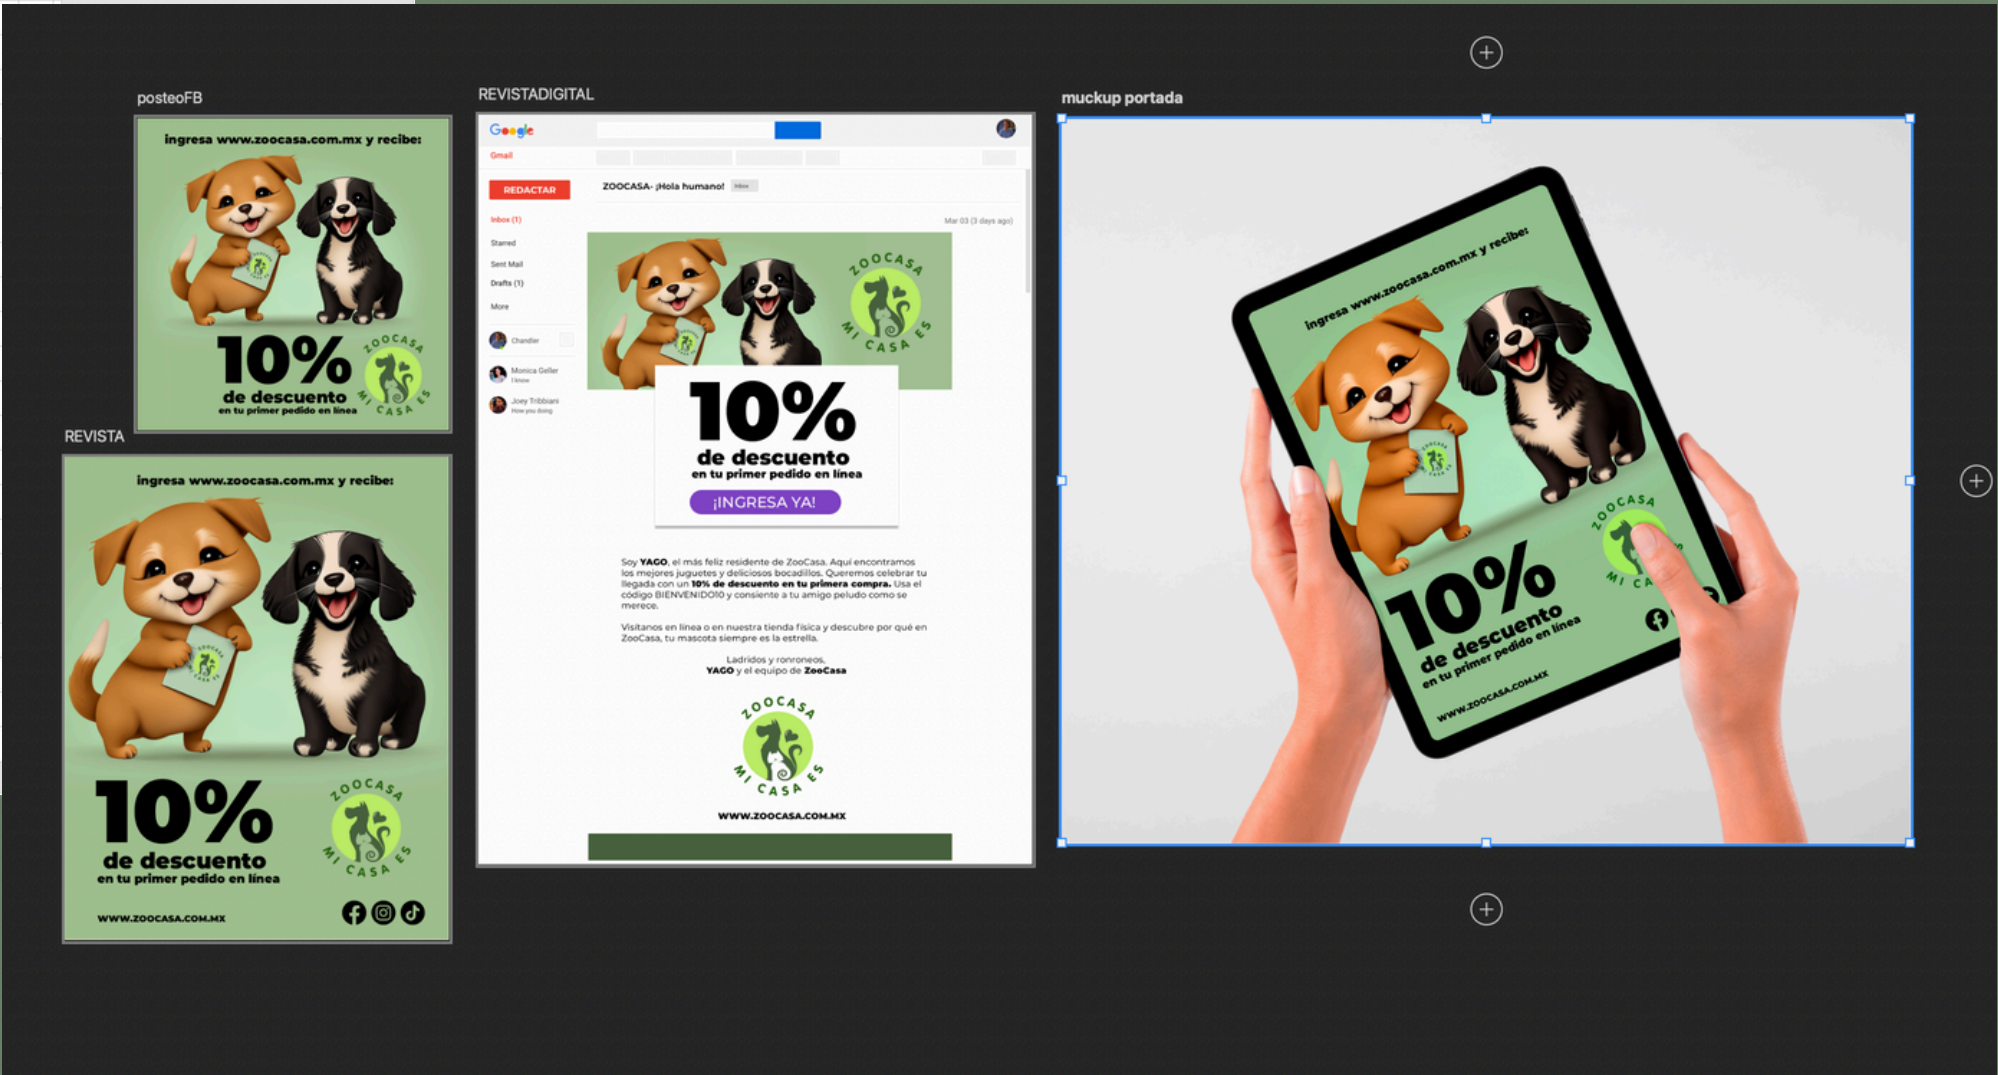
posteoFB

ingresa www.zoocasa.com.mx y recibe:

10%

de descuento

en tu primer pedido en línea

ZOOCASA MI CASA ES

REVISTA

ingresa www.zoocasa.com.mx y recibe:

10%

de descuento

en tu primer pedido en línea

ZOOCASA MI CASA ES

WWW.ZOOCASA.COM.MX

REVISTADIGITAL

Google

Gmail

REDACTAR

Inbox (1)

Starred

Sent Mail

Drafts (1)

More

Chandler

Monica Geller

I know

Joey Tribbiani

How you doing

ZOOCASA- ¡Hola humano! Inbox

Mar 03 (3 days ago)

ZOOCASA MI CASA ES

10%

de descuento

en tu primer pedido en línea

¡INGRESA YA!

Soy YAGO, el más feliz residente de ZooCasa. Aquí encontramos los mejores juguetes y deliciosos bocadillos. Queremos celebrar tu llegada con un 10% de descuento en tu primera compra. Usa el código BIENVENIDO10 y consiente a tu amigo peludo como se merece.

Visítanos en línea o en nuestra tienda física y descubre por qué en ZooCasa, tu mascota siempre es la estrella.

Ladridos y ronroneos,
YAGO y el equipo de ZooCasa

ZOOCASA MI CASA ES

WWW.ZOOCASA.COM.MX

muckup portada

ingresa www.zoocasa.com.mx y recibe:

ZOOCASA MI CA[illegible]

10%

de descuento

en tu primer pedido en línea

WWW.ZOOCASA.COM.MX